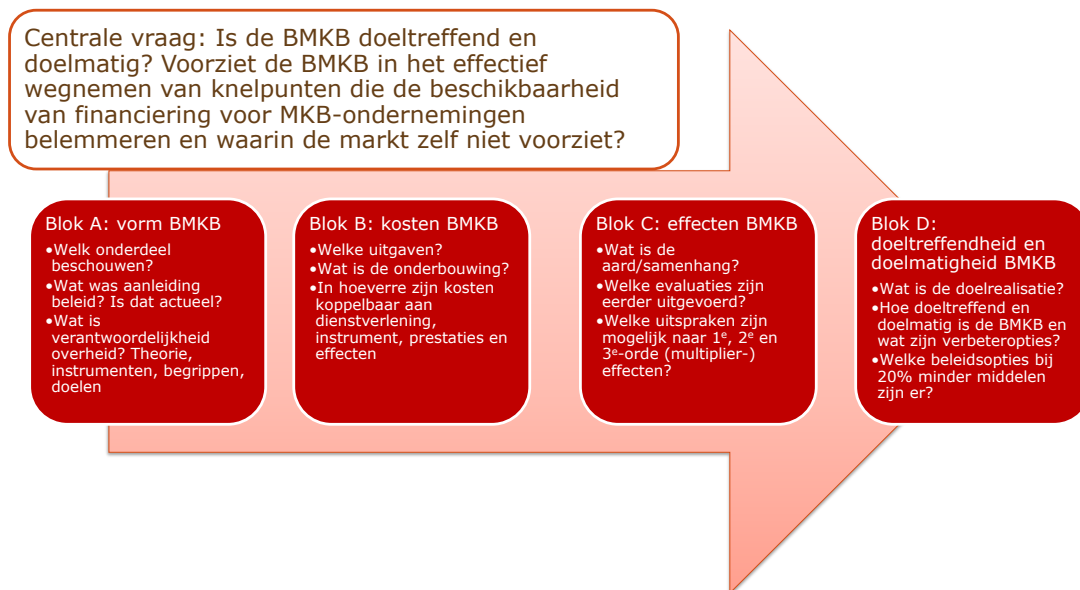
Centrale vraag: Is de BMKB doeltreffend en doelmatig? Voorziet de BMKB in het effectief wegnemen van knelpunten die de beschikbaarheid van financiering voor MKB-ondernemingen belemmeren en waarin de markt zelf niet voorziet?

Blok A: vorm BMKB
•Welk onderdeel beschouwen?
•Wat was aanleiding beleid? Is dat actueel?
•Wat is verantwoordelijkheid overheid? Theorie, instrumenten, begrippen, doelen

Blok B: kosten BMKB
•Welke uitgaven?
•Wat is de onderbouwing?
•In hoeverre zijn kosten koppelbaar aan dienstverlening, instrument, prestaties en effecten

Blok C: effecten BMKB
•Wat is de aard/samenhang?
•Welke evaluaties zijn eerder uitgevoerd?
•Welke uitspraken zijn mogelijk naar 1$^e$, 2$^e$ en 3$^e$-orde (multiplier-) effecten?

Blok D: doeltreffendheid en doelmatigheid BMKB
•Wat is de doelrealisatie?
•Hoe doeltreffend en doelmatig is de BMKB en wat zijn verbeteropties?
•Welke beleidsopties bij 20% minder middelen zijn er?